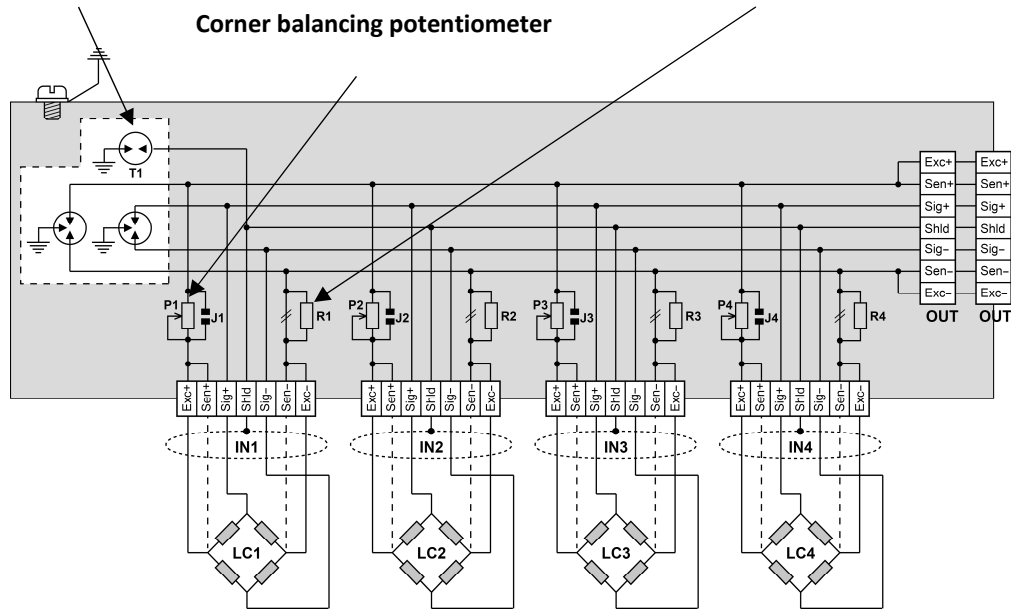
Corner balancing potentiometer

T1

Exc+
Sen+
Sig+
Shld
Sig–
Sen–
Exc–
OUT

Exc+
Sen+
Sig+
Shld
Sig–
Sen–
Exc–
OUT

P1 J1 R1
P2 J2 R2
P3 J3 R3
P4 J4 R4

Exc+ Sen+ Sig+ Shld Sig– Sen– Exc–
IN1
Exc+ Sen+ Sig+ Shld Sig– Sen– Exc–
IN2
Exc+ Sen+ Sig+ Shld Sig– Sen– Exc–
IN3
Exc+ Sen+ Sig+ Shld Sig– Sen– Exc–
IN4

LC1
LC2
LC3
LC4